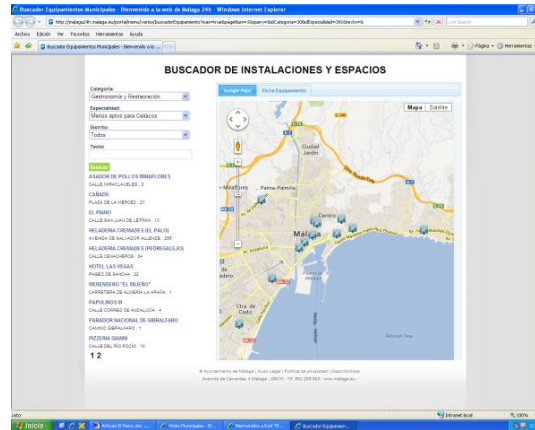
Buscador Equipamientos Municipales - Bienvenido a la web de Málaga 24h - Windows Internet Explorer

http://malaga24h.malaga.eu/portal/menu/mapa/buscadorEquipamiento?mapa=true&pageNum=1&pag=&idCategoria=30&idEspecialidad=390&texto=&

Live Search

Archivo Edición Ver Favoritos Herramientas Ayuda

Buscador Equipamientos Municipales - Bienvenido a la...

Página Herramientas

BUSCADOR DE INSTALACIONES Y ESPACIOS

Categoría:
Gastronomía y Restauración

Especialidad:
Menús aptos para Celíacos

Distrito:
Todos

Texto:

Buscar

ASADOR DE POLLOS MIRAFLORES
CALLE MIRAFLORES , 2

CAÑADO
PLAZA DE LA MERCED , 21

EL PIANO
CALLE SAN JUAN DE LETRÁN , 13

HELADERIA CREMADES (EL PALO)
AVENIDA DE SALVADOR ALLENDE , 209

HELADERIA CREMADES (PEDREGALEJO)
CALLE CENACHEROS , 34

HOTEL LAS VEGAS
PASEO DE SANCHA , 22

MERENDERO "EL MIJEÑO"
CARRETERA DE ALMERÍA LA ARAÑA , 1

PAPULINOS III
CALLE CORREO DE ANDALUCÍA , 4

PARADOR NACIONAL DE GIBRALFARO
CAMINO GIBRALFARO , 1

PIZZERIA GIANNI
CALLE DEL RÍO ROCÍO , 10

1 2

Google Maps Ficha Equipamiento

Mapa Satélite

Ciudad Jardín

Palma-Palmilla

Centro

Mál

Ctra. de Cádiz

Puerto de Málaga

Alborán Sea

© Ayuntamiento de Málaga | Aviso Legal | Política de privacidad | Disponibilidad
Avenida de Cervantes, 4 Málaga - 29016 - Tlf. 952 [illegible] | www.malaga.eu

Listo

Internet local

100%

Inicio

Artículo El Piano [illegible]

Webs Municipales - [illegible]

Bienvenidos a Red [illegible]

Buscador Equipamient...